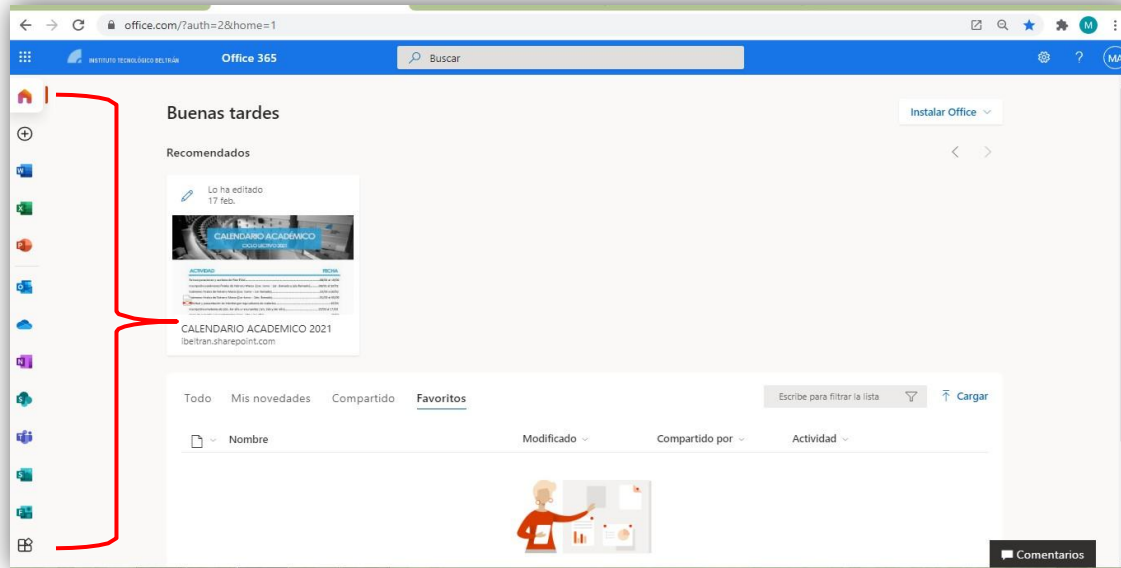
office.com/?auth=2&home=1

INSTITUTO TECNOLÓGICO BELTRÁN Office 365

Buscar

MA

Buenas tardes

Instalar Office

Recomendados

Lo ha editado
17 feb.

CALENDARIO ACADÉMICO
CICLO LECTIVO 2021

ACTIVIDAD FECHA

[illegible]

CALENDARIO ACADEMICO 2021
ibeltran.sharepoint.com

Todo Mis novedades Compartido Favoritos

Escribe para filtrar la lista

Cargar

Nombre Modificado Compartido por Actividad

Comentarios